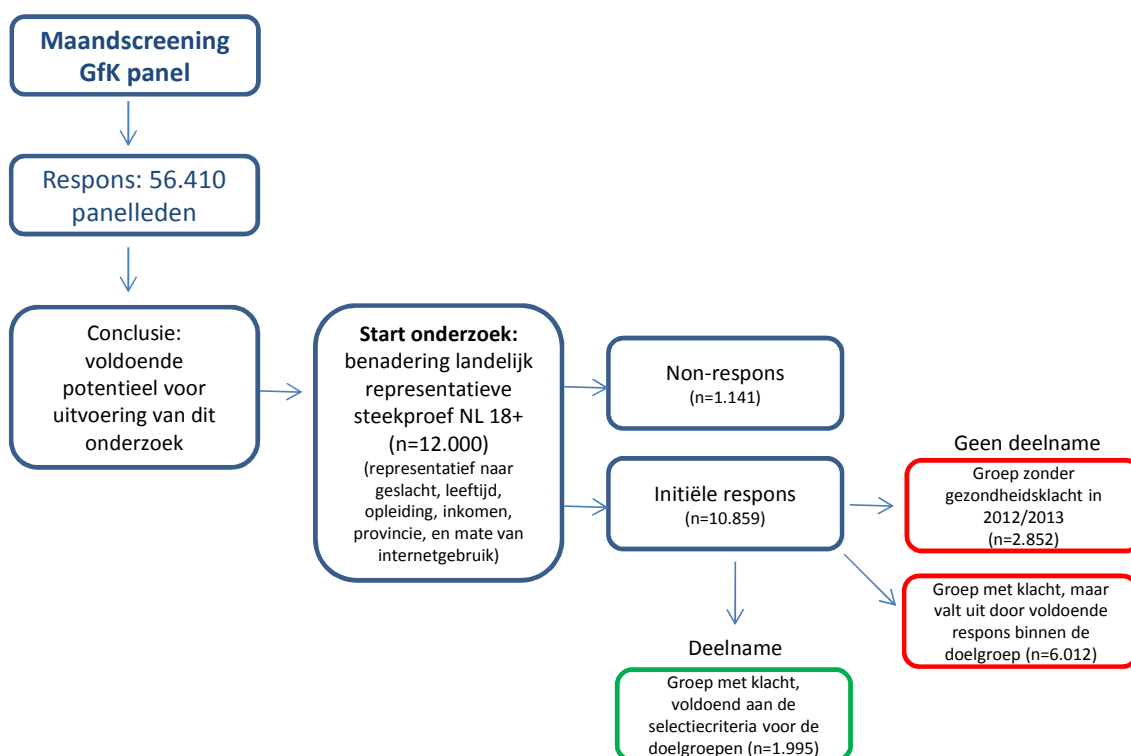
Maandscreening GfK panel

Respons: 56.410 panelleden

Conclusie: voldoende potentieel voor uitvoering van dit onderzoek

**Start onderzoek:** benadering landelijk representatieve steekproef NL 18+ (n=12.000) (representatief naar geslacht, leeftijd, opleiding, inkomen, provincie, en mate van internetgebruik)

Non-respons (n=1.141)

Initiële respons (n=10.859)

Geen deelname

Groep zonder gezondheidsklacht in 2012/2013 (n=2.852)

Groep met klacht, maar valt uit door voldoende respons binnen de doelgroep (n=6.012)

Deelname

Groep met klacht, voldoend aan de selectiecriteria voor de doelgroepen (n=1.995)